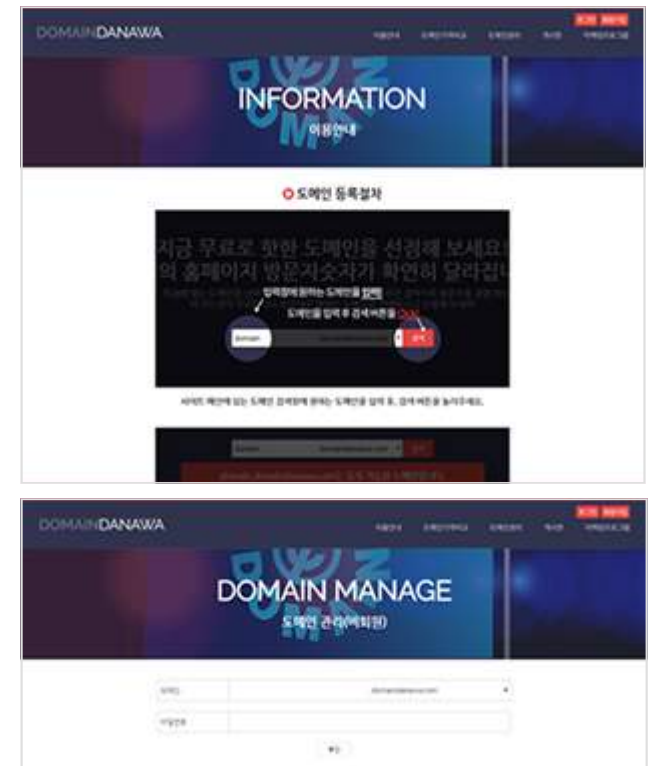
DOMAINDANAWA

INFORMATION
이용안내

도메인 등록절차

지금 무료로 참한 도메인을 선정해 보세요
의 홈페이지 방문자숫자가 확연히 달라집니

입력창에 원하는 도메인을 입력
도메인을 입력 후 검색버튼을 Click

domain

검색

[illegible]

DOMAINDANAWA

DOMAIN MANAGE
도메인 관리(비회원)

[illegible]